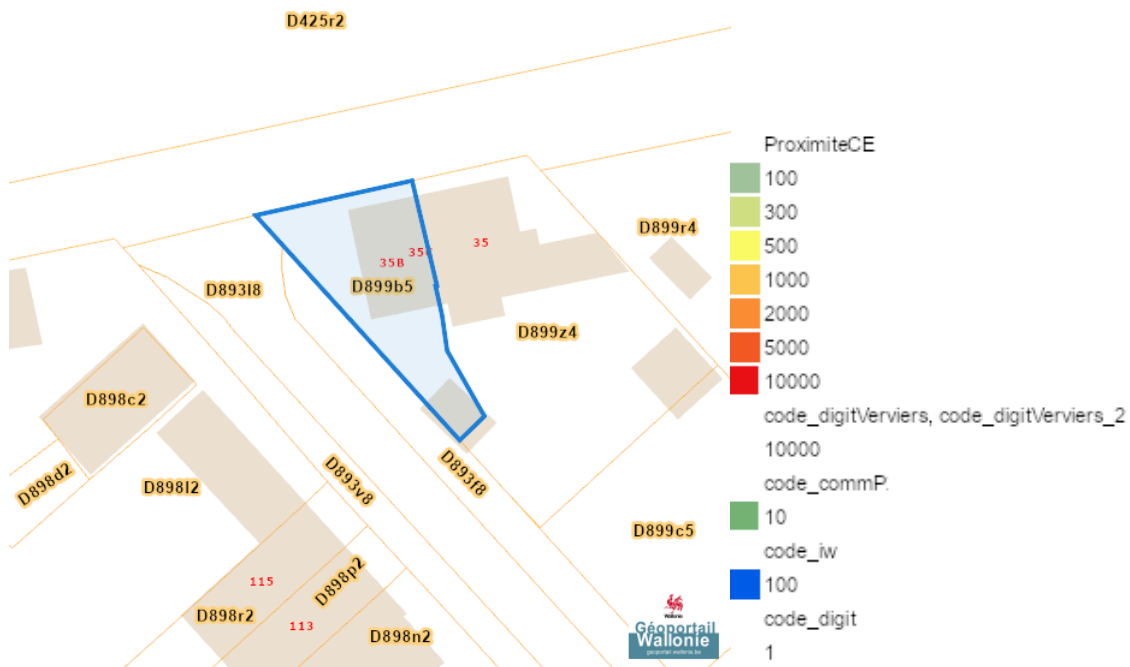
D425r2

D893l8

35B

35C

35

D899b5

D899r4

D899z4

D898c2

D898d2

D898l2

D893v8

D893f8

D899c5

115

D898p2

D898r2

113

D898n2

Wallonie
Géoportail
Wallonie
geoportail.wallonie.be

ProximiteCE
100
300
500
1000
2000
5000
10000
code_digitVerviers, code_digitVerviers_2
10000
code_commP.
10
code_iw
100
code_digit
1